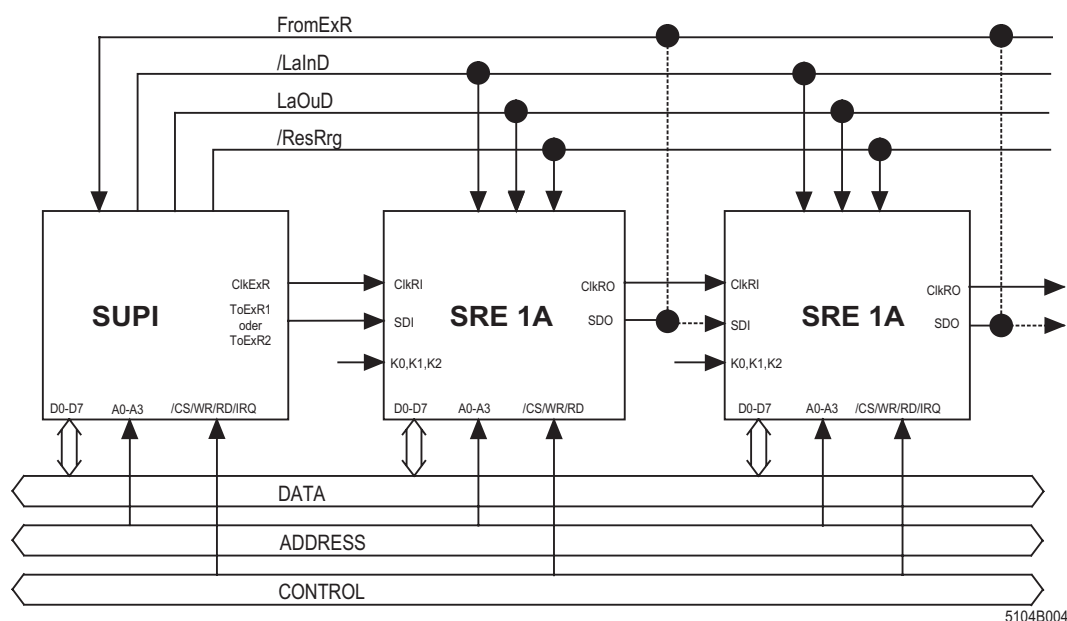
FromExR

/LaInD

LaOuD

/ResRrg

SUPI

ClkExR

ToExR1
oder
ToExR2

D0-D7 A0-A3 /CS/WR/RD/IRQ

SRE 1A

ClkRI

SDI

K0,K1,K2

ClkRO

SDO

D0-D7 A0-A3 /CS/WR/RD

SRE 1A

ClkRI

SDI

K0,K1,K2

ClkRO

SDO

D0-D7 A0-A3 /CS/WR/RD/IRQ

DATA

ADDRESS

CONTROL

5104B004